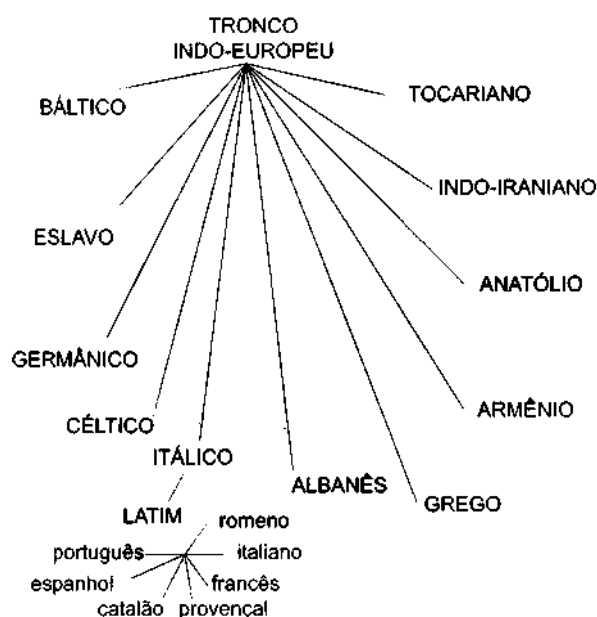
TRONCO
INDO-EUROPEU

BÁLTICO

TOCARIANO

INDO-IRANIANO

ESLAVO

ANATÓLIO

GERMÂNICO

ARMÊNIO

CÉLTICO

ITÁLICO

ALBANÊS

GREGO

LATIM

romeno

português

italiano

espanhol

francês

catalão

provençal